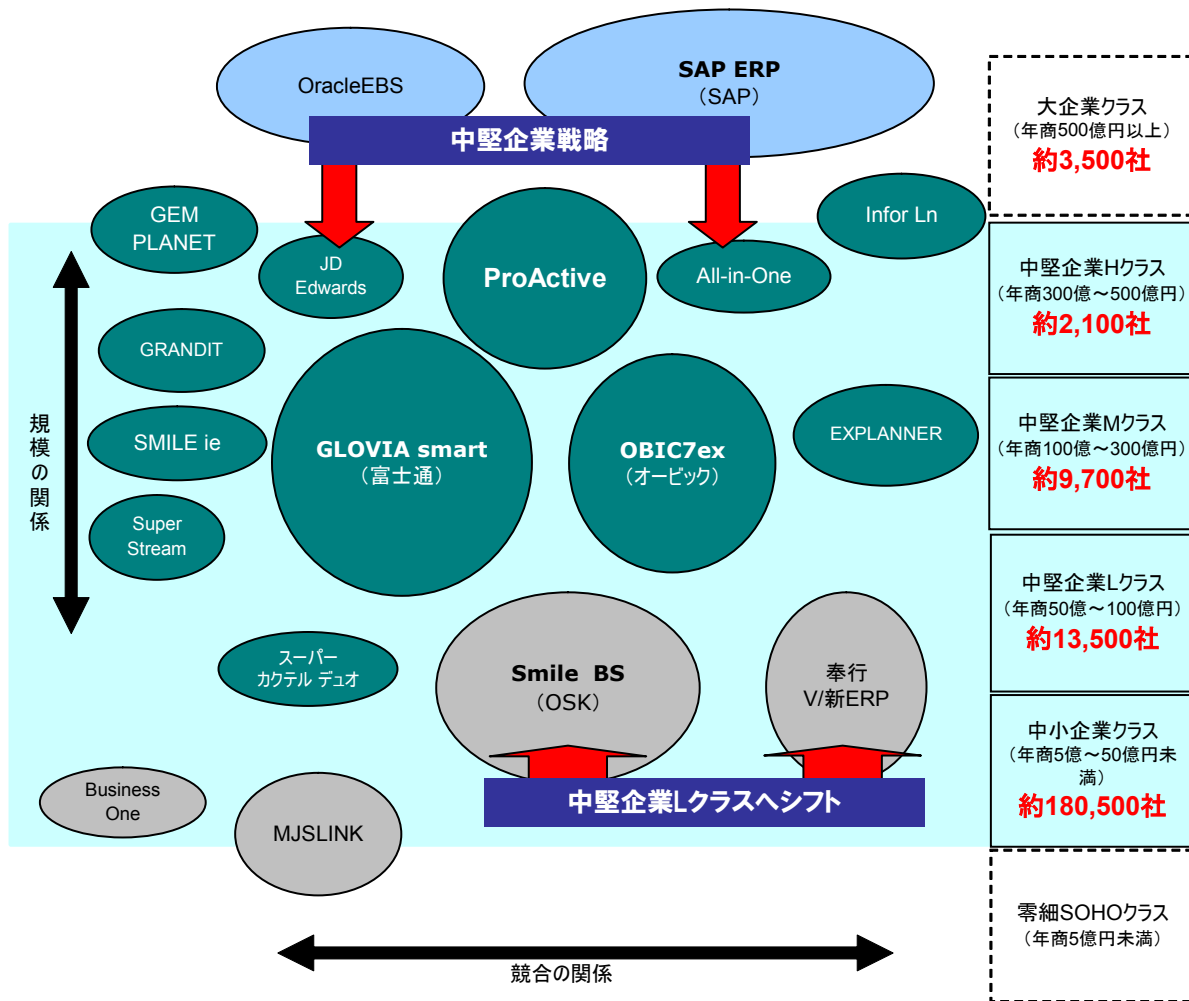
OracleEBS

SAP ERP
（SAP）

中堅企業戦略

大企業クラス
（年商500億円以上）
約3,500社

GEM PLANET

JD Edwards

ProActive

All-in-One

Infor Ln

中堅企業Hクラス
（年商300億～500億円）
約2,100社

GRANDIT

規模の関係

SMILE ie

GLOVIA smart
（富士通）

OBIC7ex
（オービック）

EXPLANNER

中堅企業Mクラス
（年商100億～300億円）
約9,700社

Super Stream

中堅企業Lクラス
（年商50億～100億円）
約13,500社

スーパーカクテル デュオ

Smile BS
（OSK）

奉行
V/新ERP

中小企業クラス
（年商5億～50億円未満）
約180,500社

Business One

MJSLINK

中堅企業Lクラスへシフト

零細SOHOクラス
（年商5億円未満）

競合の関係